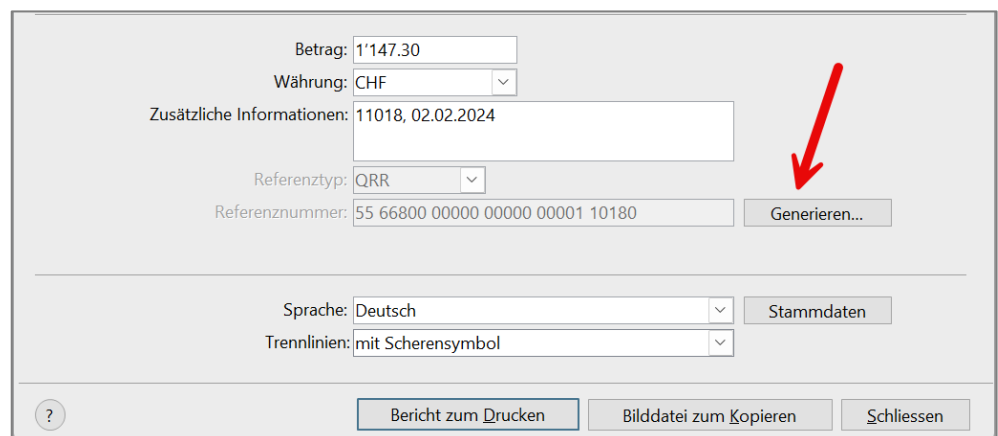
Betrag: 1'147.30
Währung: CHF
Zusätzliche Informationen: 11018, 02.02.2024
Referenztyp: QRR
Referenznummer: 55 66800 00000 00000 00001 10180
Generieren...

Sprache: Deutsch
Stammdaten
Trennlinien: mit Scherensymbol

?
Bericht zum Drucken
Bilddatei zum Kopieren
Schliessen